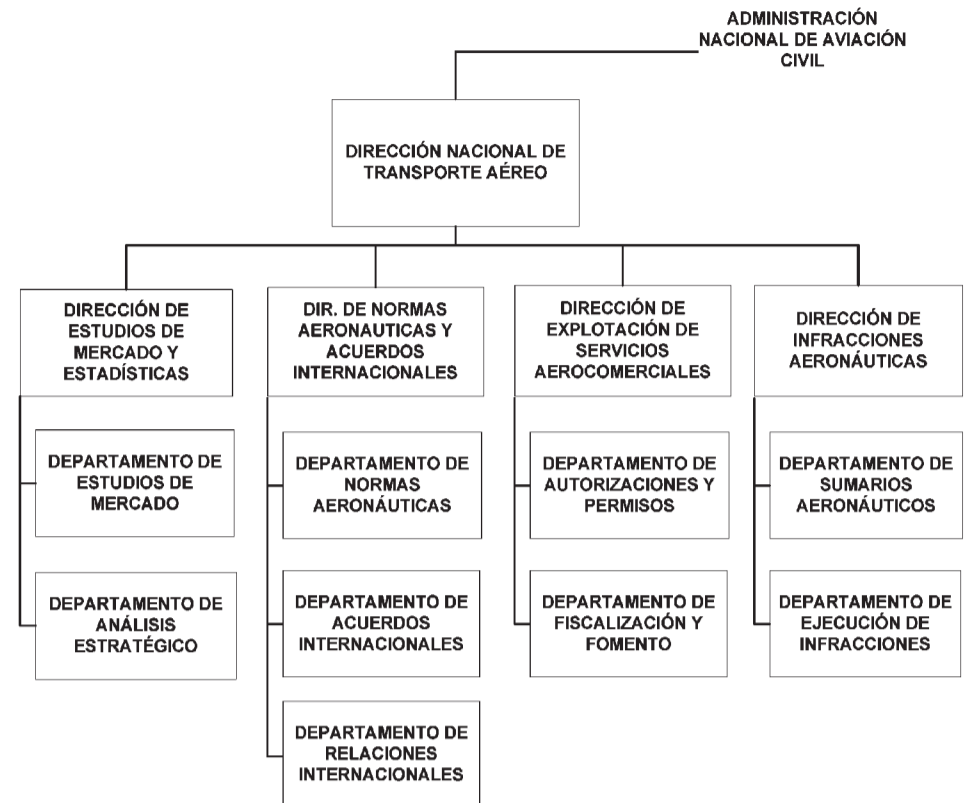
ADMINISTRACIÓN NACIONAL DE AVIACIÓN CIVIL

DIRECCIÓN NACIONAL DE TRANSPORTE AÉREO

DIRECCIÓN DE ESTUDIOS DE MERCADO Y ESTADÍSTICAS

DEPARTAMENTO DE ESTUDIOS DE MERCADO

DEPARTAMENTO DE ANÁLISIS ESTRATÉGICO

DIR. DE NORMAS AERONAUTICAS Y ACUERDOS INTERNACIONALES

DEPARTAMENTO DE NORMAS AERONÁUTICAS

DEPARTAMENTO DE ACUERDOS INTERNACIONALES

DEPARTAMENTO DE RELACIONES INTERNACIONALES

DIRECCIÓN DE EXPLOTACIÓN DE SERVICIOS AEROCOMERCIALES

DEPARTAMENTO DE AUTORIZACIONES Y PERMISOS

DEPARTAMENTO DE FISCALIZACIÓN Y FOMENTO

DIRECCIÓN DE INFRACCIONES AERONÁUTICAS

DEPARTAMENTO DE SUMARIOS AERONÁUTICOS

DEPARTAMENTO DE EJECUCIÓN DE INFRACCIONES